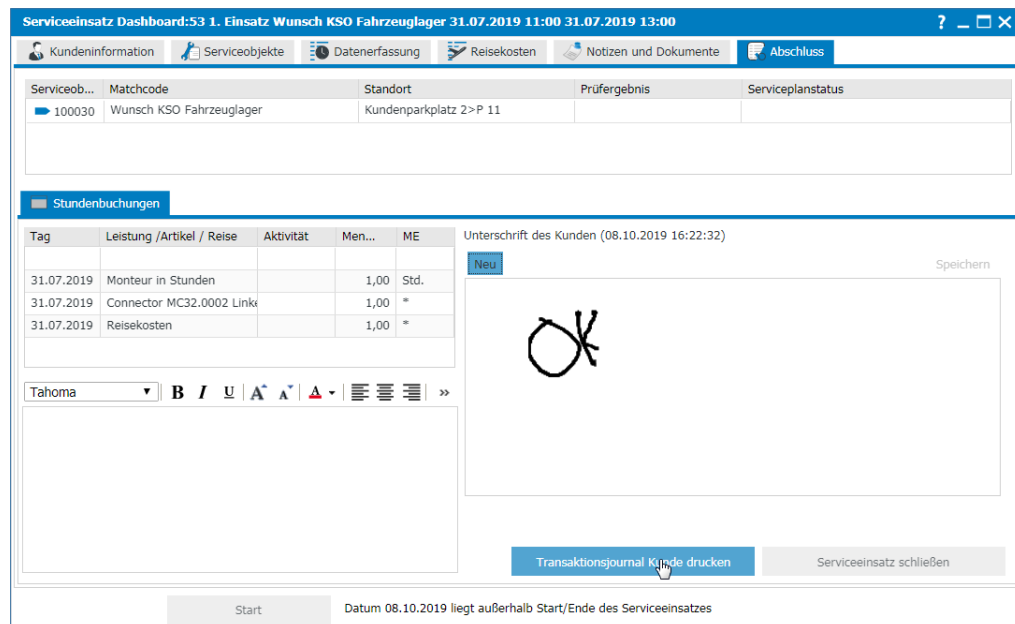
Serviceeinsatz Dashboard:53 1. Einsatz Wunsch KSO Fahrzeuglager 31.07.2019 11:00 31.07.2019 13:00

? _ □ ✕

Kundeninformation | Serviceobjekte | Datenerfassung | Reisekosten | Notizen und Dokumente | Abschluss

| Serviceob... | Matchcode | Standort | Prüfergebnis | Serviceplanstatus |
|---|---|---|---|---|
| 100030 | Wunsch KSO Fahrzeuglager | Kundenparkplatz 2>P 11 | | |

Stundenbuchungen

| Tag | Leistung /Artikel / Reise | Aktivität | Men... | ME |
|---|---|---|---|---|
| | | | | |
| 31.07.2019 | Monteur in Stunden | | 1,00 | Std. |
| 31.07.2019 | Connector MC32.0002 Link | | 1,00 | * |
| 31.07.2019 | Reisekosten | | 1,00 | * |

Tahoma B I U A A A »

Unterschrift des Kunden (08.10.2019 16:22:32)

Neu

Speichern

OK

Transaktionsjournal Kunde drucken

Serviceeinsatz schließen

Start

Datum 08.10.2019 liegt außerhalb Start/Ende des Serviceeinsatzes